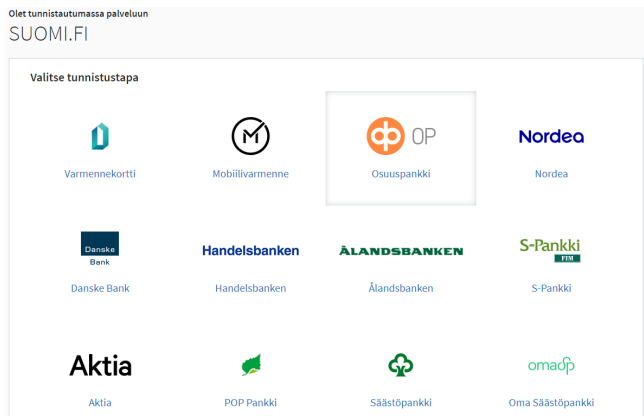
Olet tunnistautumassa palveluun
SUOMI.FI

Valitse tunnistustapa

Varmennekortti

Mobiilivarmenne

OP
Osuuspankki

Nordea
Nordea

Danske Bank
Danske Bank

Handelsbanken
Handelsbanken

ÅLANDSBANKEN
Ålandsbanken

S-Pankki
FIM
S-Pankki

Aktia
Aktia

POP Pankki

Säästöpankki

omasp
Oma Säästöpankki